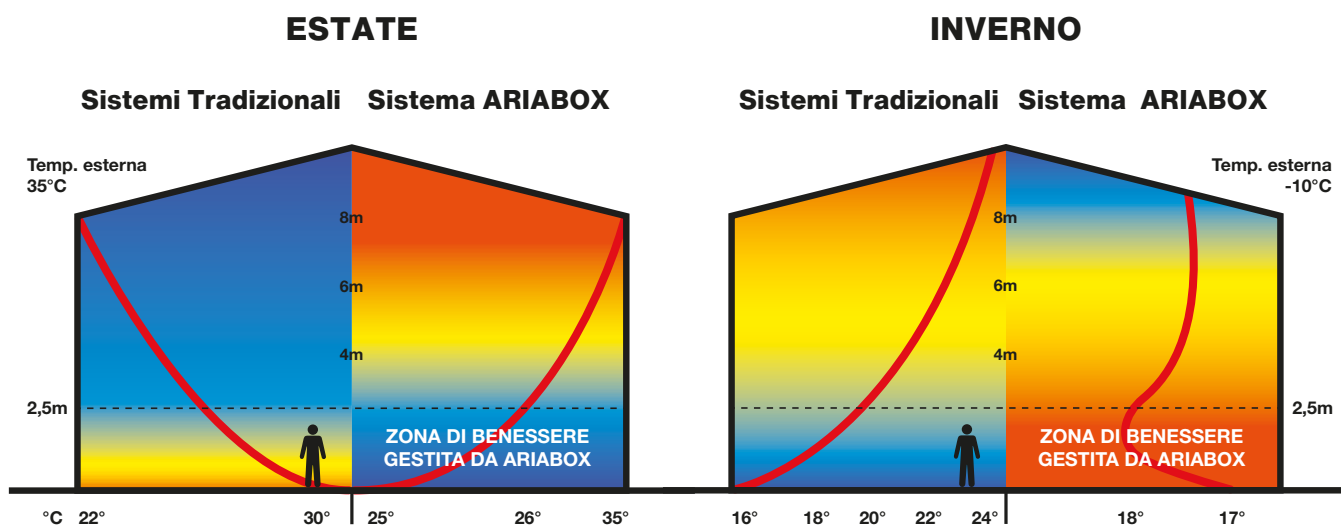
ESTATE

Sistemi Tradizionali Sistema ARIABOX

Temp. esterna 35°C

8m
6m
4m
2,5m

ZONA DI BENESSERE GESTITA DA ARIABOX

°C 22° 30° 25° 26° 35°

INVERNO

Sistemi Tradizionali Sistema ARIABOX

Temp. esterna -10°C

8m
6m
4m
2,5m

ZONA DI BENESSERE GESTITA DA ARIABOX

16° 18° 20° 22° 24° 18° 17°